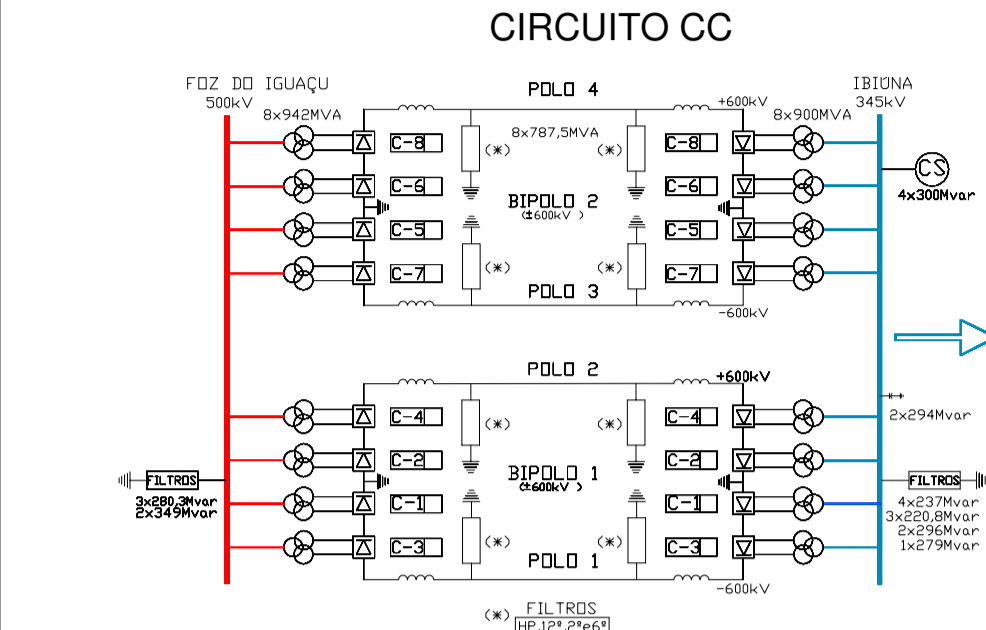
CIRCUITO CC

FOZ DO IGUAÇU
500kV

8x942MVA

POLO 4

+600kV

8x900MVA

IBIÚNA
345kV

C-8
(*)
8x787,5MVA
(*)
C-8

CS
4x300Mvar

C-6
BIPOLO 2
(±600kV )
C-6

C-5
C-5

C-7
(*)
(*)
C-7

POLO 3

-600kV

POLO 2

+600kV

C-4
(*)
(*)
C-4

2x294Mvar

C-2
BIPOLO 1
(±600kV )
C-2

FILTROS
3x280,3Mvar
2x349Mvar

C-1
C-1

FILTROS
4x237Mvar
3x220,8Mvar
2x296Mvar
1x279Mvar

C-3
(*)
(*)
C-3

POLO 1

-600kV

(*) FILTROS
HP 12º,2ºe6º